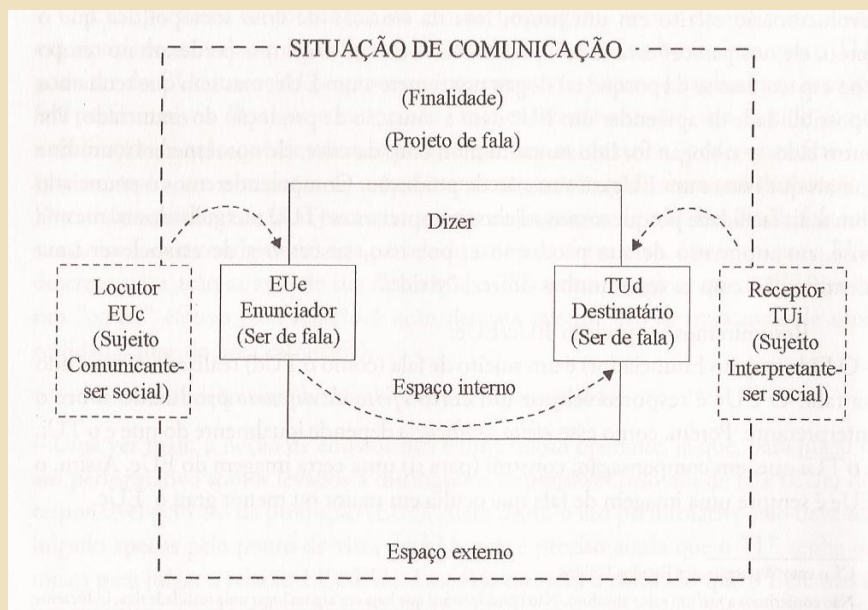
SITUAÇÃO DE COMUNICAÇÃO

(Finalidade)

(Projeto de fala)

Dizer

Locutor
EUc
(Sujeito
Comunicante-
ser social)

EUe
Enunciador
(Ser de fala)

TUd
Destinatário
(Ser de fala)

Receptor
TUi
(Sujeito
Interpretante-
ser social)

Espaço interno

Espaço externo